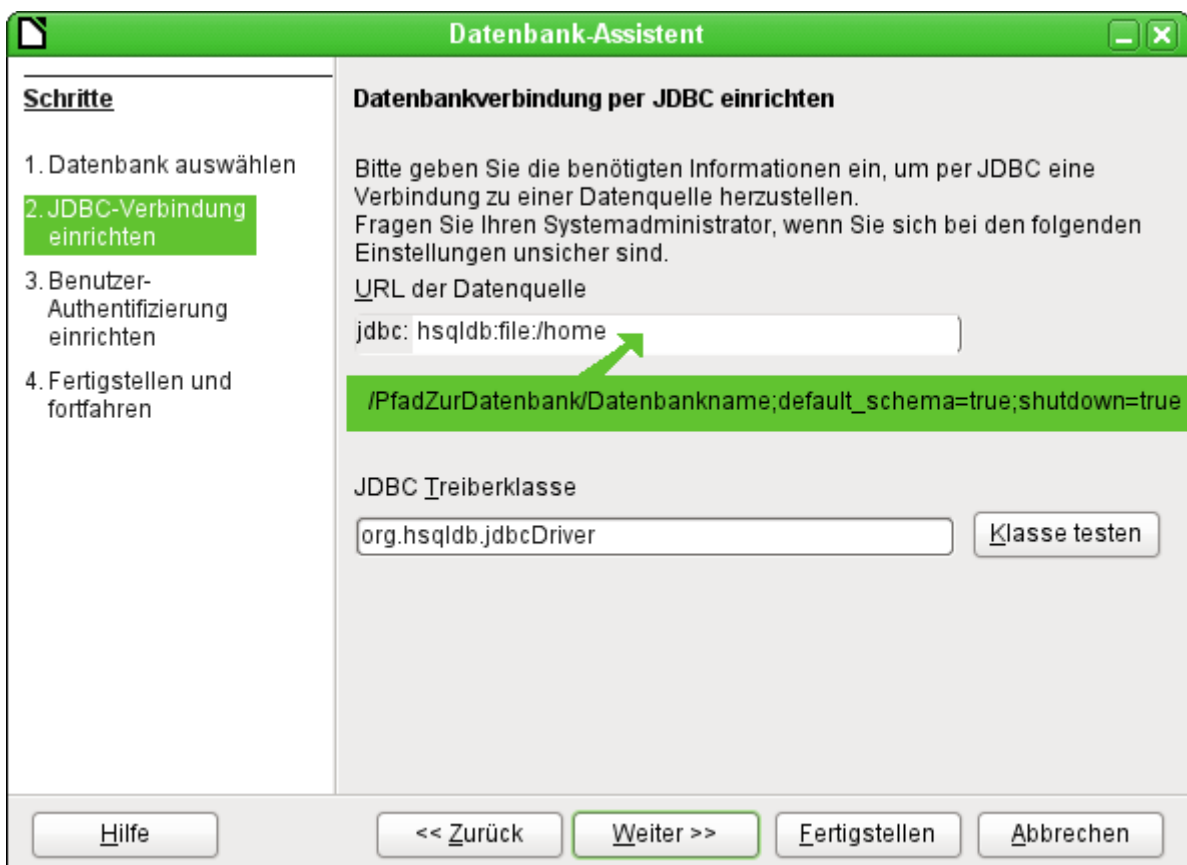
Datenbank-Assistent

Schritte

1. Datenbank auswählen

2. JDBC-Verbindung einrichten

3. Benutzer-Authentifizierung einrichten

4. Fertigstellen und fortfahren

Datenbankverbindung per JDBC einrichten

Bitte geben Sie die benötigten Informationen ein, um per JDBC eine Verbindung zu einer Datenquelle herzustellen.
Fragen Sie Ihren Systemadministrator, wenn Sie sich bei den folgenden Einstellungen unsicher sind.

URL der Datenquelle

jdbc: hsqldb:file:/home

/PfadZurDatenbank/Datenbankname;default_schema=true;shutdown=true

JDBC Treiberklasse

org.hsqldb.jdbcDriver

Klasse testen

Hilfe

<< Zurück

Weiter >>

Fertigstellen

Abbrechen